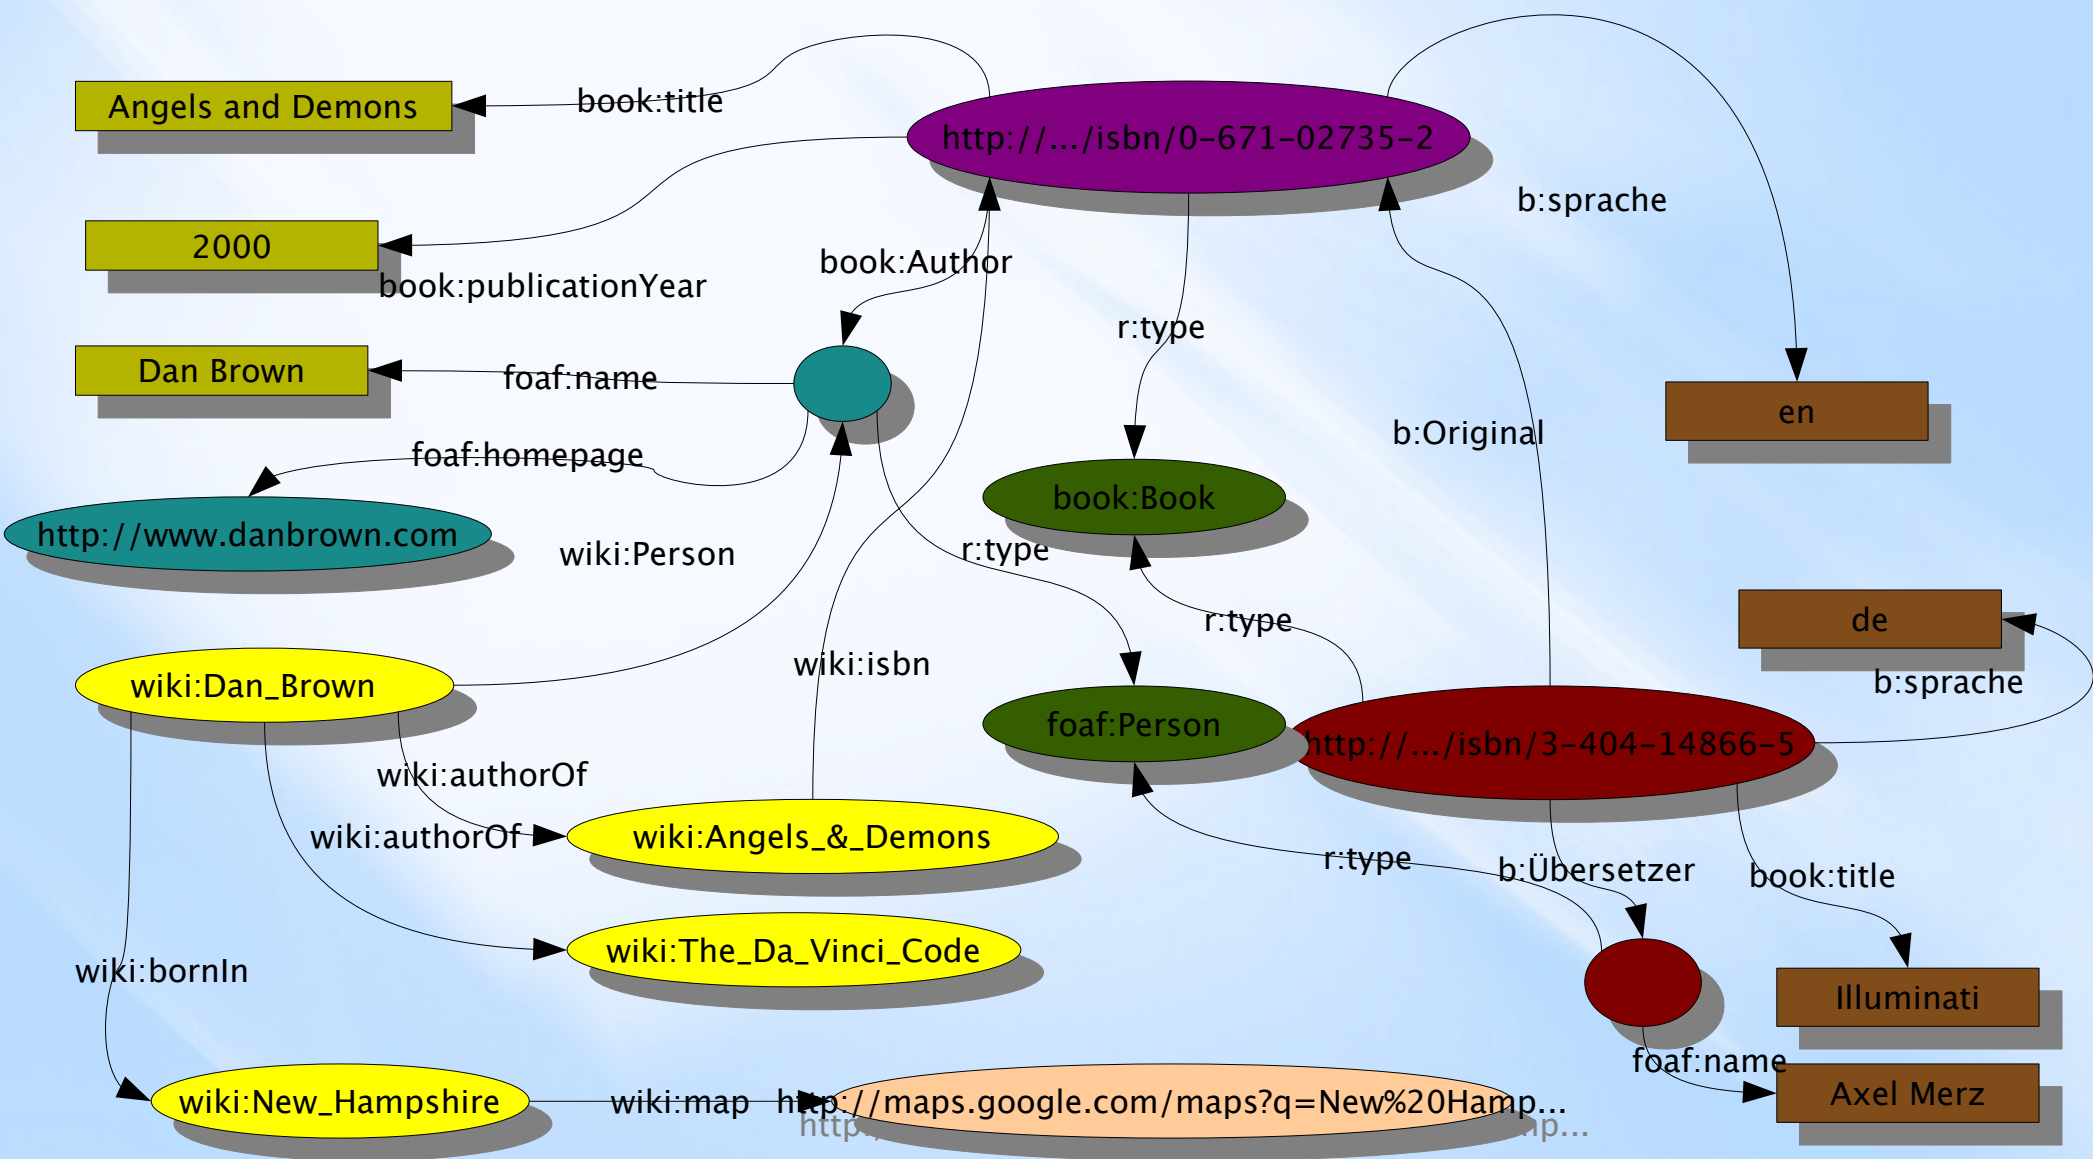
Angels and Demons

book:title

http://.../isbn/0-671-02735-2

b:sprache

2000

book:publicationYear

book:Author

r:type

Dan Brown

foaf:name

en

b:Original

foaf:homepage

book:Book

http://www.danbrown.com

wiki:Person

r:type

r:type

de

b:sprache

wiki:isbn

wiki:Dan_Brown

foaf:Person

http://.../isbn/3-404-14866-5

wiki:authorOf

wiki:authorOf

wiki:Angels_&_Demons

r:type

b:Übersetzer

book:title

wiki:The_Da_Vinci_Code

wiki:bornIn

Illuminati

foaf:name

wiki:New_Hampshire

wiki:map

http://maps.google.com/maps?q=New%20Hamp...

Axel Merz